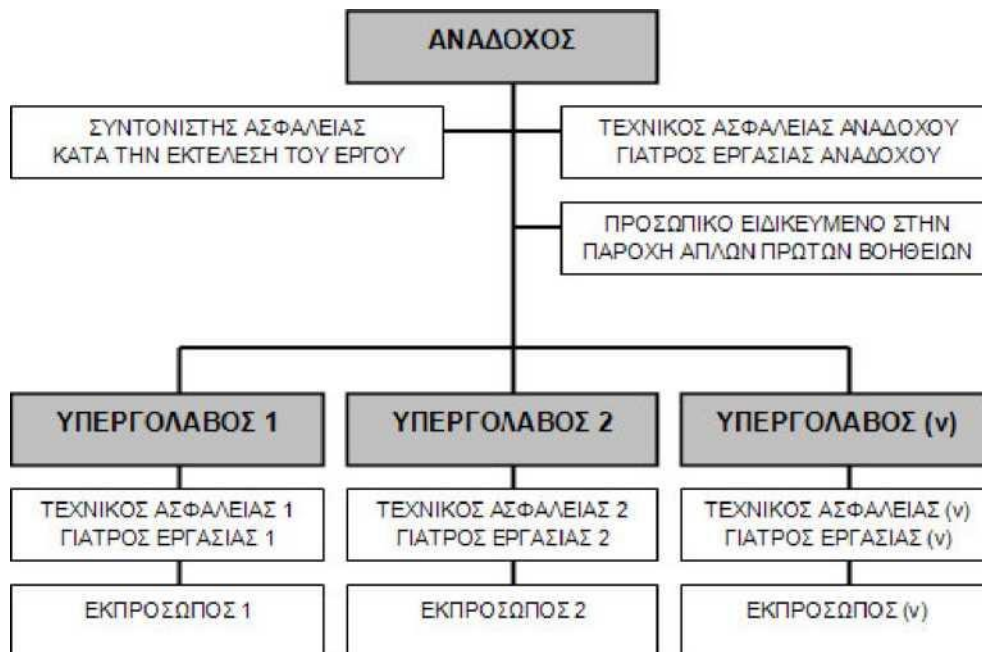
ΑΝΑΔΟΧΟΣ

ΣΥΝΤΟΝΙΣΤΗΣ ΑΣΦΑΛΕΙΑΣ ΚΑΤΑ ΤΗΝ ΕΚΤΕΛΕΣΗ ΤΟΥ ΕΡΓΟΥ

ΤΕΧΝΙΚΟΣ ΑΣΦΑΛΕΙΑΣ ΑΝΑΔΟΧΟΥ ΓΙΑΤΡΟΣ ΕΡΓΑΣΙΑΣ ΑΝΑΔΟΧΟΥ

ΠΡΟΣΩΠΙΚΟ ΕΙΔΙΚΕΥΜΕΝΟ ΣΤΗΝ ΠΑΡΟΧΗ ΑΠΛΩΝ ΠΡΩΤΩΝ ΒΟΗΘΕΙΩΝ

ΥΠΕΡΓΟΛΑΒΟΣ 1

ΥΠΕΡΓΟΛΑΒΟΣ 2

ΥΠΕΡΓΟΛΑΒΟΣ (ν)

ΤΕΧΝΙΚΟΣ ΑΣΦΑΛΕΙΑΣ 1 ΓΙΑΤΡΟΣ ΕΡΓΑΣΙΑΣ 1

ΤΕΧΝΙΚΟΣ ΑΣΦΑΛΕΙΑΣ 2 ΓΙΑΤΡΟΣ ΕΡΓΑΣΙΑΣ 2

ΤΕΧΝΙΚΟΣ ΑΣΦΑΛΕΙΑΣ (ν) ΓΙΑΤΡΟΣ ΕΡΓΑΣΙΑΣ (ν)

ΕΚΠΡΟΣΩΠΟΣ 1

ΕΚΠΡΟΣΩΠΟΣ 2

ΕΚΠΡΟΣΩΠΟΣ (ν)